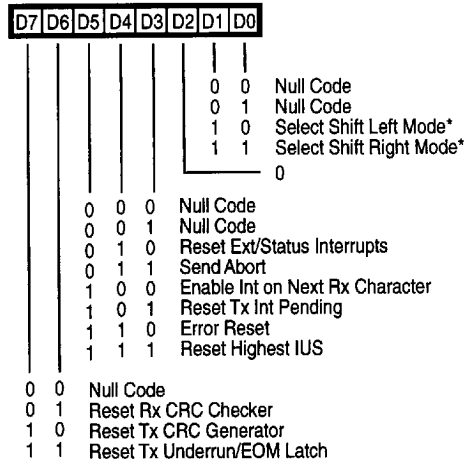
D7 D6 D5 D4 D3 D2 D1 D0

0 0 Null Code
0 1 Null Code
1 0 Select Shift Left Mode*
1 1 Select Shift Right Mode*

0

0 0 0 Null Code
0 0 1 Null Code
0 1 0 Reset Ext/Status Interrupts
0 1 1 Send Abort
1 0 0 Enable Int on Next Rx Character
1 0 1 Reset Tx Int Pending
1 1 0 Error Reset
1 1 1 Reset Highest IUS

0 0 Null Code
0 1 Reset Rx CRC Checker
1 0 Reset Tx CRC Generator
1 1 Reset Tx Underrun/EOM Latch